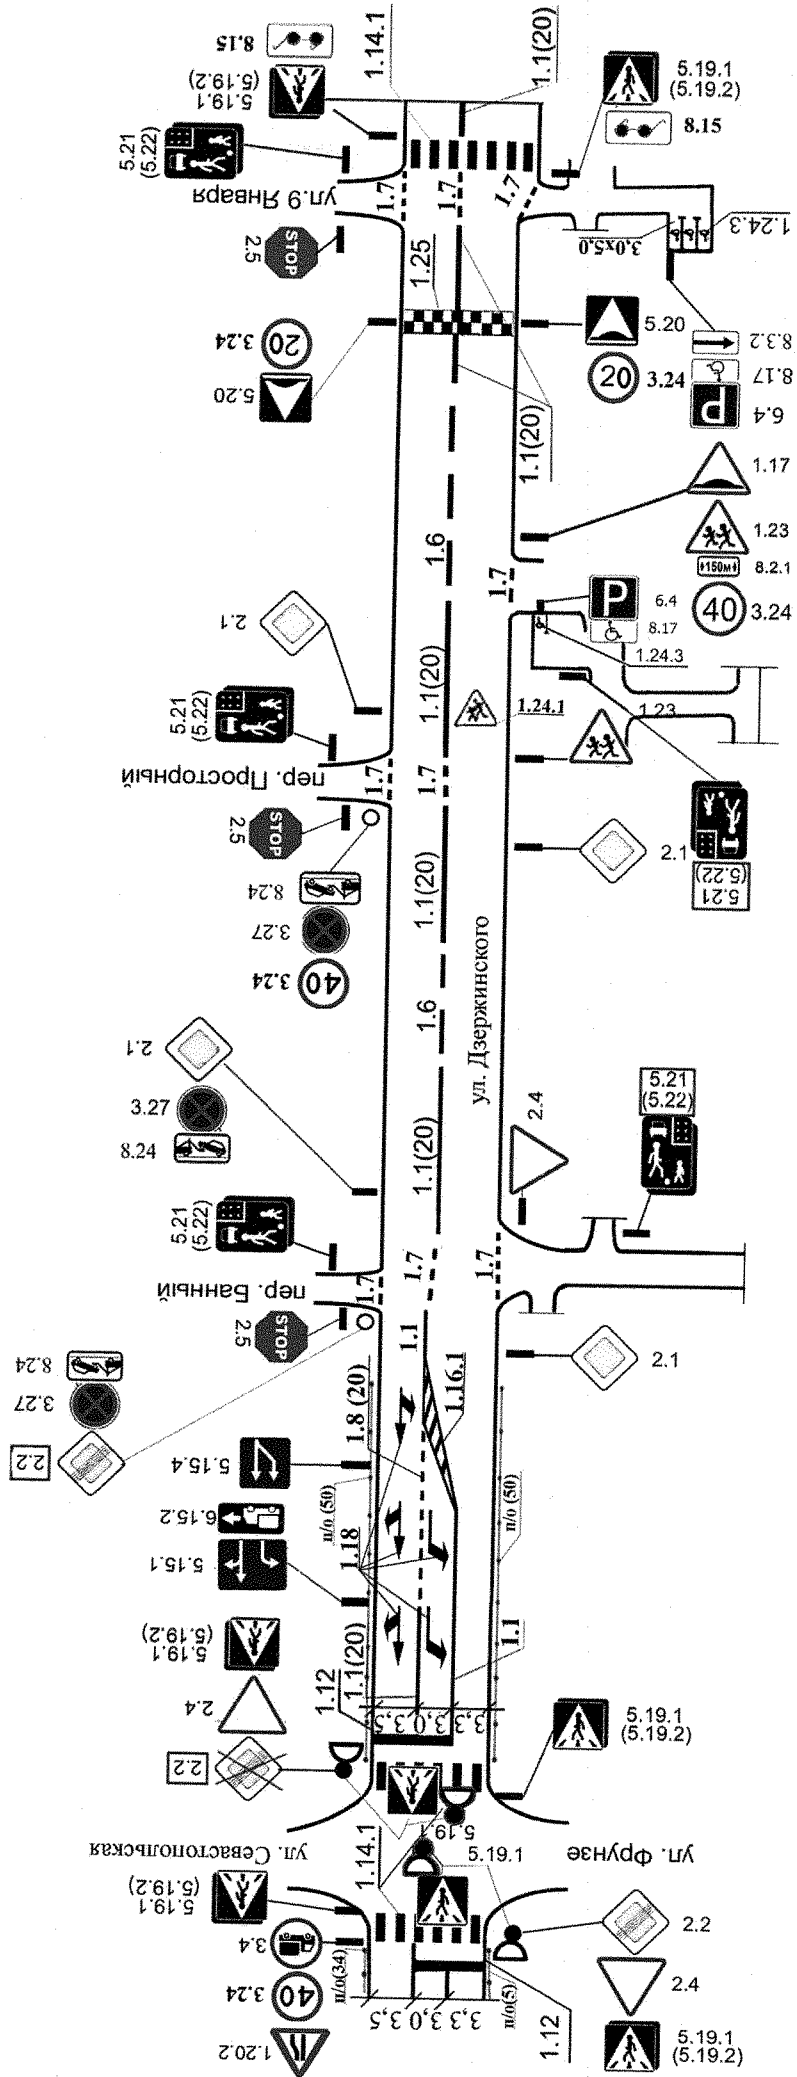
8.15
5.19.1
(5.19.2)
1.14.1
1.1(20)
5.19.1
(5.19.2)
8.15
5.21
(5.22)
ул.9 Января
1.7
1.7
1.7
1.24.3
3,0x5,0
2.5
STOP
1.25
5.20
8.3.2
20 3.24
20 3.24
5.20
8.17
6.4
1.1(20)
1.17
1.6
1.23
150м
8.2.1
1.7
6.4
8.17
40 3.24
2.1
1.24.3
1.1(20)
1.24.1
1.23
5.21
(5.22)
пер. Просторный
1.7
1.7
2.5
STOP
8.24
2.1
3.27
1.1(20)
5.21
(5.22)
40 3.24
1.6
ул. Дзержинского
2.1
2.4
5.21
(5.22)
3.27
8.24
1.1(20)
5.21
(5.22)
пер. Банный
1.7
1.7
1.7
2.5
STOP
1.1
8.24
1.16.1
2.1
3.27
1.8 (20)
2.2
5.15.4
п/о (50)
п/о (50)
6.15.2
1.18
5.15.1
5.19.1
(5.19.2)
1.1(20)
1.1
2.4
1.12
3,5 3,0 3,3 3,3
5.19.1
(5.19.2)
2.2
5.19.1
ул. Севастопольская
ул. Фрунзе
5.19.1
1.14.1
5.19.1
(5.19.2)
2.2
3.4
п/о(34)
40 3.24
2.4
3,5 3,0 3,3 3,3
п/о(5)
1.12
1.20.2
5.19.1
(5.19.2)